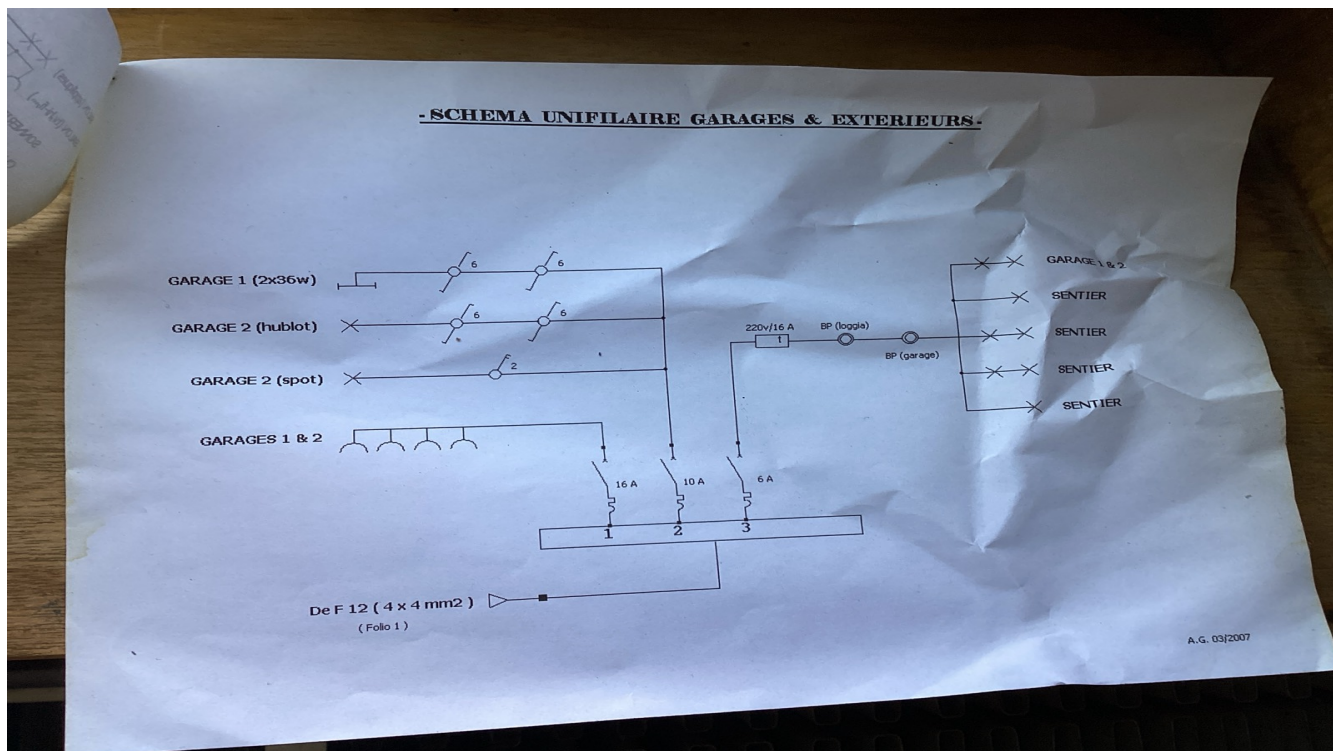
-SCHEMA UNIFILAIRE GARAGES & EXTERIEURS-

GARAGE 1 (2x36w)
6
6
GARAGE 2 (hublot)
6
6
GARAGE 2 (spot)
2
GARAGES 1 & 2

220v/16 A
BP (loggia)
BP (garage)

GARAGE 1 & 2
SENTIER
SENTIER
SENTIER
SENTIER

16 A
10 A
6 A
1
2
3

De F 12 ( 4 x 4 mm2 )
( Folio 1 )

A.G. 03/2007